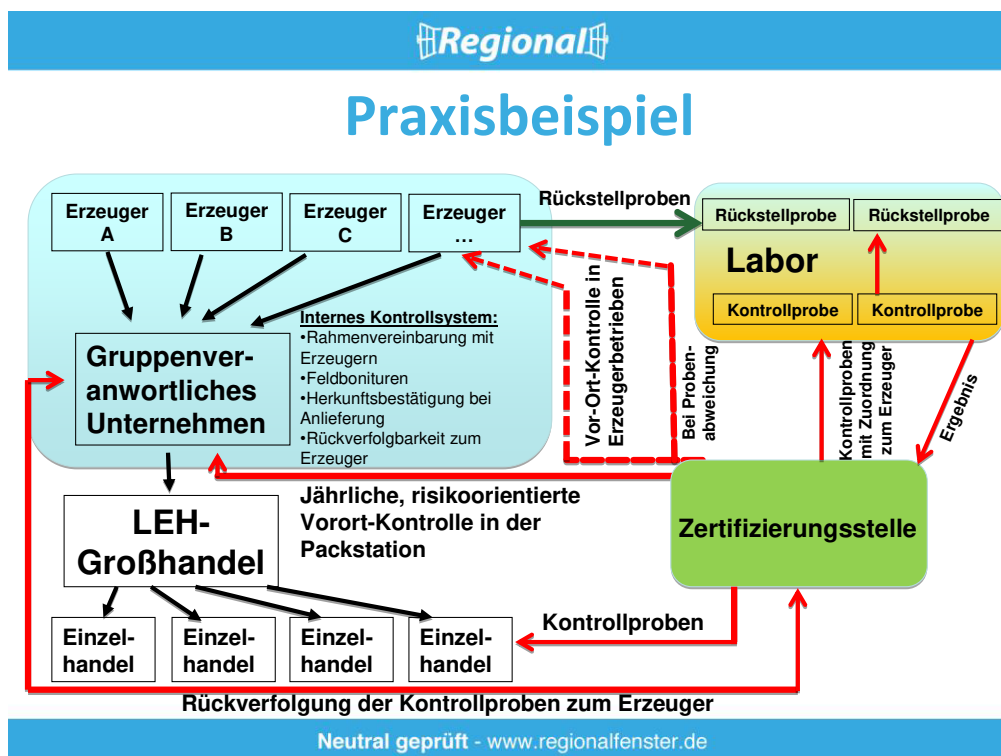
Regional

Praxisbeispiel

Erzeuger A

Erzeuger B

Erzeuger C

Erzeuger …

Rückstellproben

Rückstellprobe

Rückstellprobe

Labor

Kontrollprobe

Kontrollprobe

Gruppenverantwortliches Unternehmen

Internes Kontrollsystem:
•Rahmenvereinbarung mit Erzeugern
•Feldbonituren
•Herkunftsbestätigung bei Anlieferung
•Rückverfolgbarkeit zum Erzeuger

Vor-Ort-Kontrolle in Erzeugerbetrieben

Bei Probenabweichung

Kontrollproben mit Zuordnung zum Erzeuger

Ergebnis

LEH-Großhandel

Jährliche, risikoorientierte Vorort-Kontrolle in der Packstation

Zertifizierungsstelle

Einzelhandel

Einzelhandel

Einzelhandel

Einzelhandel

Kontrollproben

Rückverfolgung der Kontrollproben zum Erzeuger

Neutral geprüft - www.regionalfenster.de